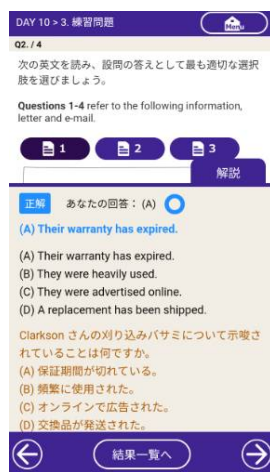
DAY 10 > 3. 練習問題

Menu

Q2. / 4

次の英文を読み、設問の答えとして最も適切な選択肢を選びましょう。

Questions 1-4 refer to the following information, letter and e-mail.

1 2 3

解説

正解 あなたの回答：(A)

(A) Their warranty has expired.

(A) Their warranty has expired.
(B) They were heavily used.
(C) They were advertised online.
(D) A replacement has been shipped.

Clarkson さんの刈り込みバサミについて示唆されていることは何ですか。
(A) 保証期間が切れている。
(B) 頻繁に使用された。
(C) オンラインで広告された。
(D) 交換品が発送された。

結果一覧へ